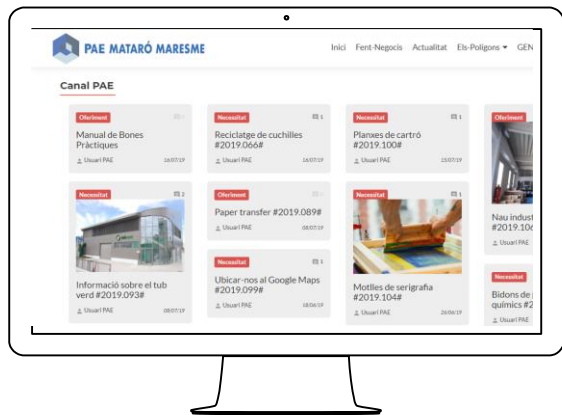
PAE MATARÓ MARESME

Inici Fent-Negocis Actualitat Els-Polígons GEN

Canal PAE

Oferiment
Manual de Bones Pràctiques
Usuari PAE 16/07/19

Necessitat 1
Reciclatge de cuchilles #2019.066#
Usuari PAE 16/07/19

Necessitat 1
Planxes de cartró #2019.100#
Usuari PAE 15/07/19

Oferiment
Nau indust #2019.10
Usuari PAE

Necessitat 2
Informació sobre el tub verd #2019.093#
Usuari PAE 08/07/19

Oferiment
Paper transfer #2019.089#
Usuari PAE 08/07/19

Necessitat 1
Ubicar-nos al Google Maps #2019.099#
Usuari PAE 18/06/19

Necessitat 1
Motlles de serigrafia #2019.104#
Usuari PAE 20/06/19

Necessitat
Bidons de químics #2
Usuari PAE